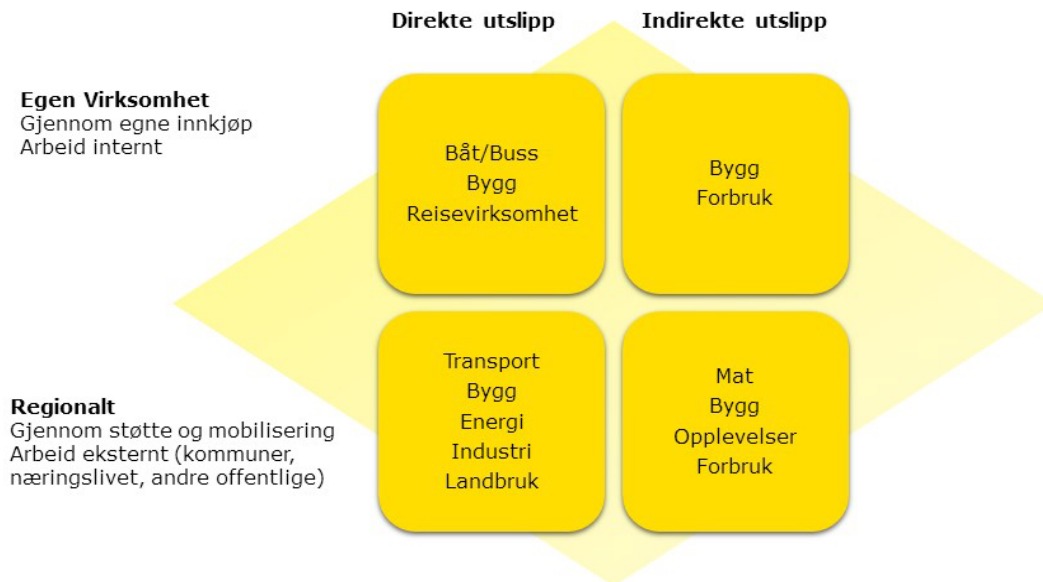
Direkte utslipp

Indirekte utslipp

Egen Virksomhet
Gjennom egne innkjøp
Arbeid internt

Båt/Buss
Bygg
Reisevirksomhet

Bygg
Forbruk

Regionalt
Gjennom støtte og mobilisering
Arbeid eksternt (kommuner, næringslivet, andre offentlige)

Transport
Bygg
Energi
Industri
Landbruk

Mat
Bygg
Opplevelser
Forbruk